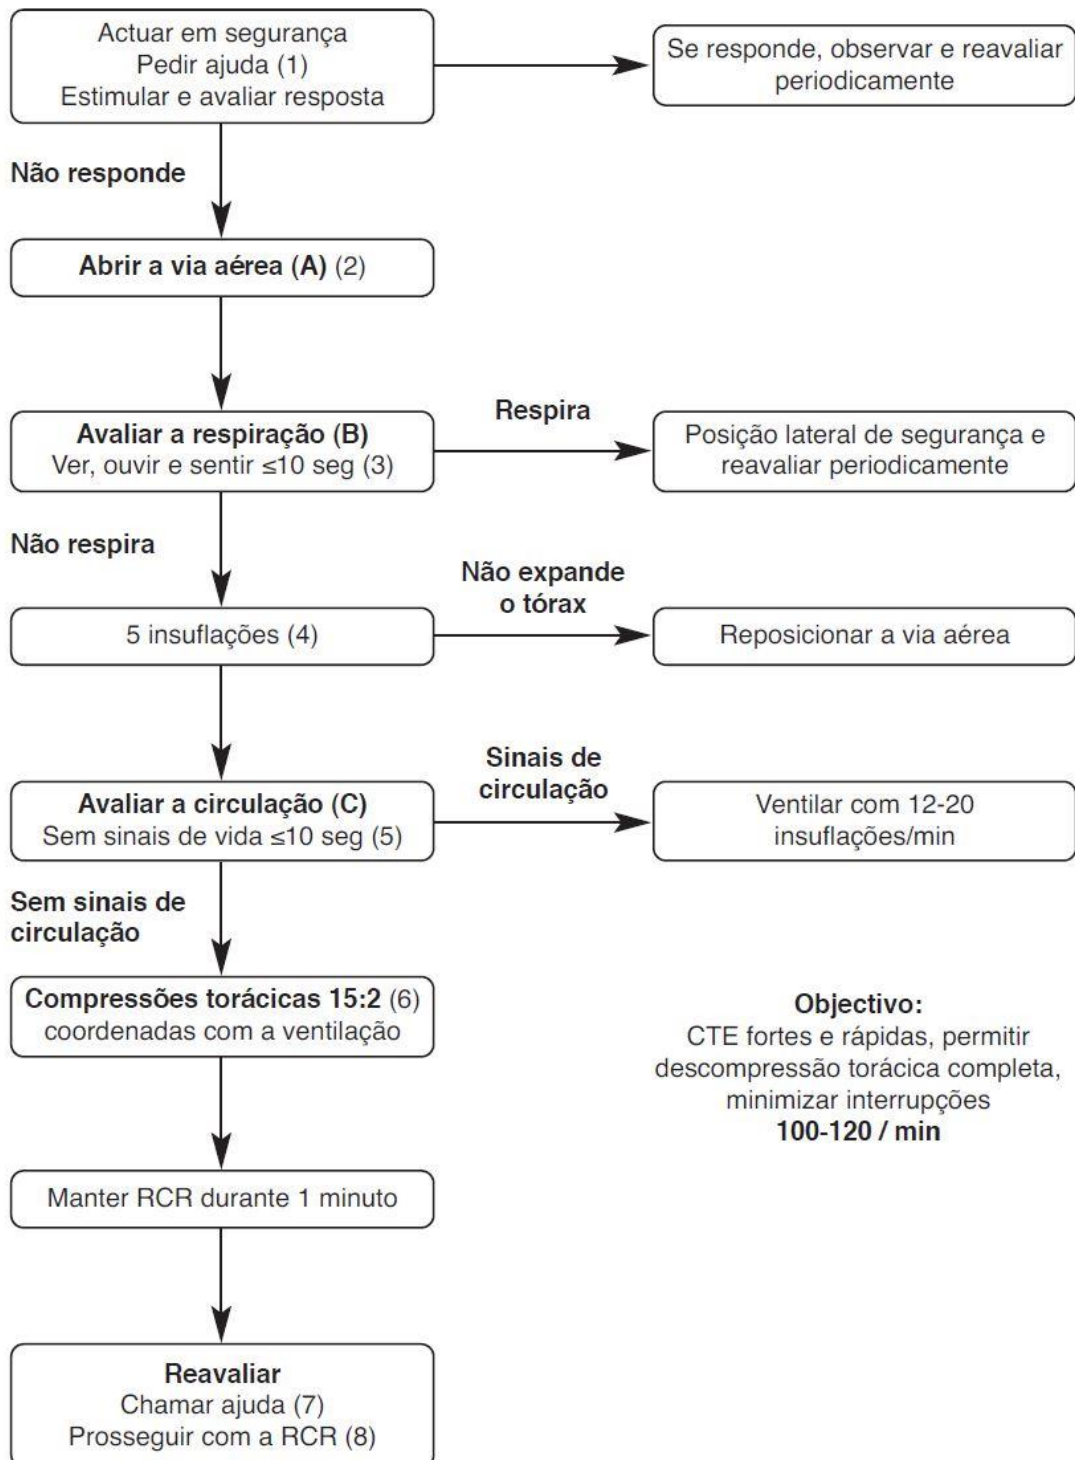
Actuar em segurança
Pedir ajuda (1)
Estimular e avaliar resposta

Se responde, observar e reavaliar periodicamente

Não responde

Abrir a via aérea (A) (2)

Respira

Avaliar a respiração (B)
Ver, ouvir e sentir ≤10 seg (3)

Posição lateral de segurança e reavaliar periodicamente

Não respira

Não expande o tórax

5 insuflações (4)

Reposicionar a via aérea

Sinais de circulação

Avaliar a circulação (C)
Sem sinais de vida ≤10 seg (5)

Ventilar com 12-20 insuflações/min

Sem sinais de circulação

Compressões torácicas 15:2 (6)
coordenadas com a ventilação

Objectivo:
CTE fortes e rápidas, permitir descompressão torácica completa, minimizar interrupções
100-120 / min

Manter RCR durante 1 minuto

Reavaliar
Chamar ajuda (7)
Prosseguir com a RCR (8)